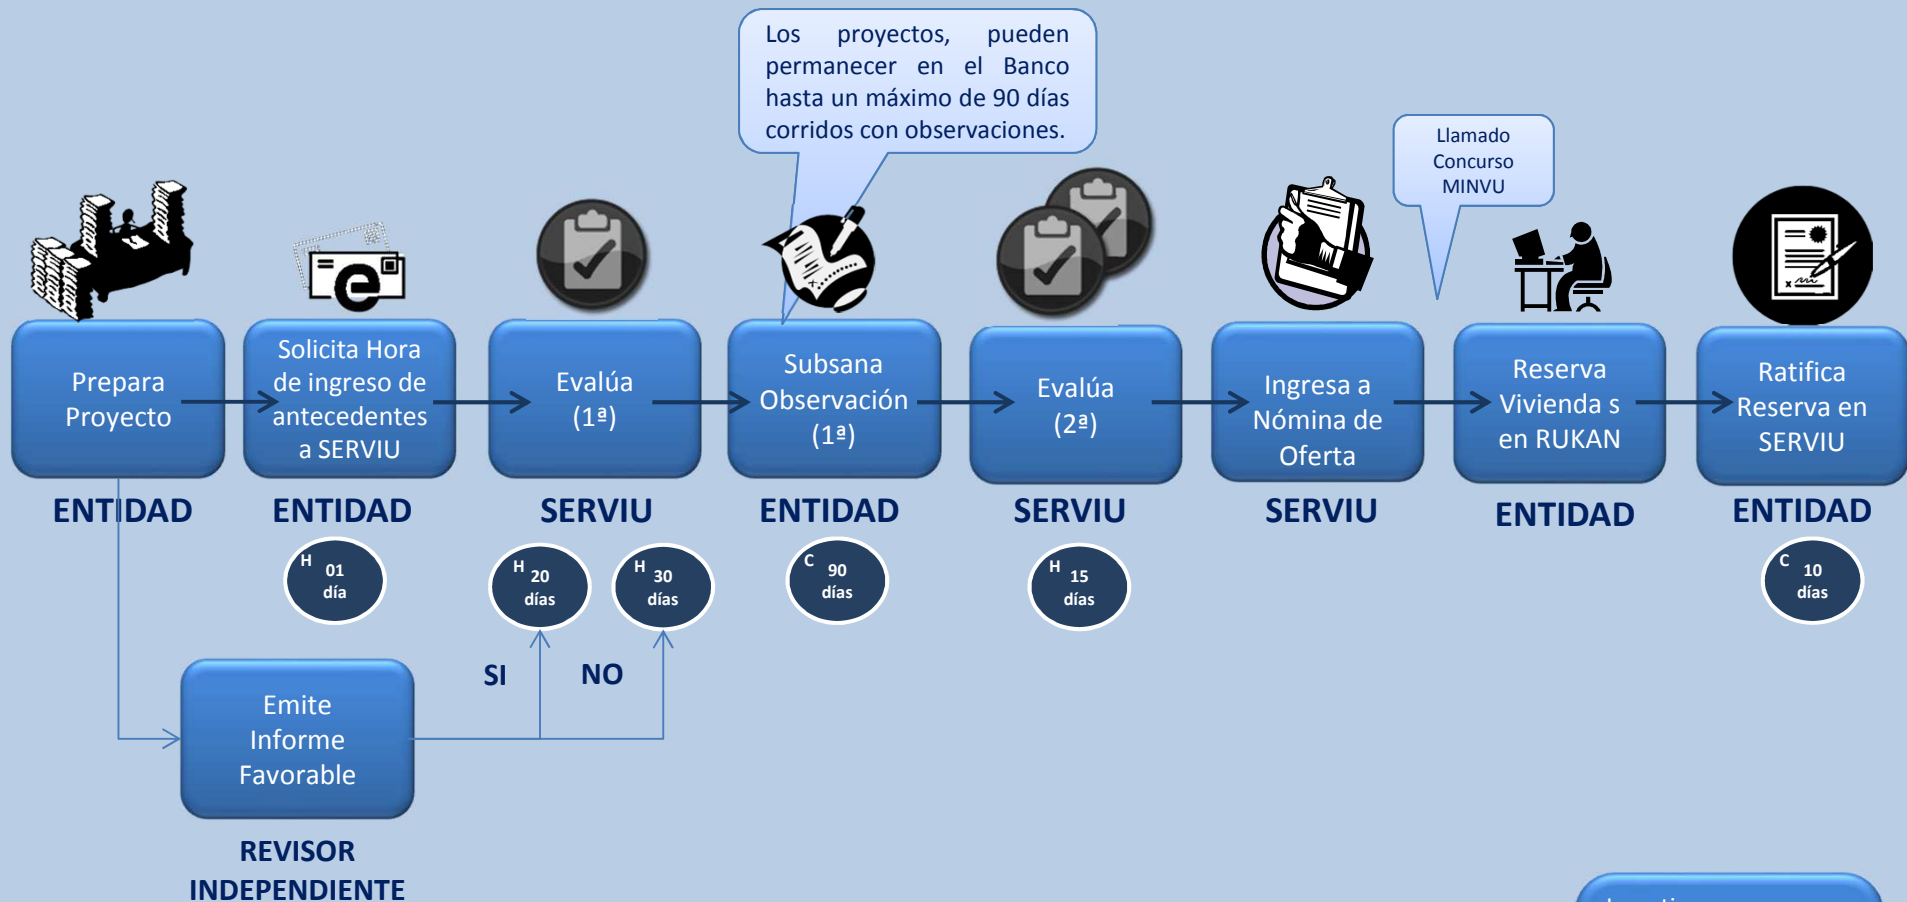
Los proyectos, pueden permanecer en el Banco hasta un máximo de 90 días corridos con observaciones.

Llamado Concurso MINVU

Prepara Proyecto
ENTIDAD

Solicita Hora de ingreso de antecedentes a SERVIU
ENTIDAD
H 01 día

Evalúa (1ª)
SERVIU
H 20 días
H 30 días

Subsana Observación (1ª)
ENTIDAD
C 90 días

Evalúa (2ª)
SERVIU
H 15 días

Ingresa a Nómina de Oferta
SERVIU

Reserva Vivienda s en RUKAN
ENTIDAD

Ratifica Reserva en SERVIU
ENTIDAD
C 10 días

Emite Informe Favorable
REVISOR INDEPENDIENTE

SI
NO

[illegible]